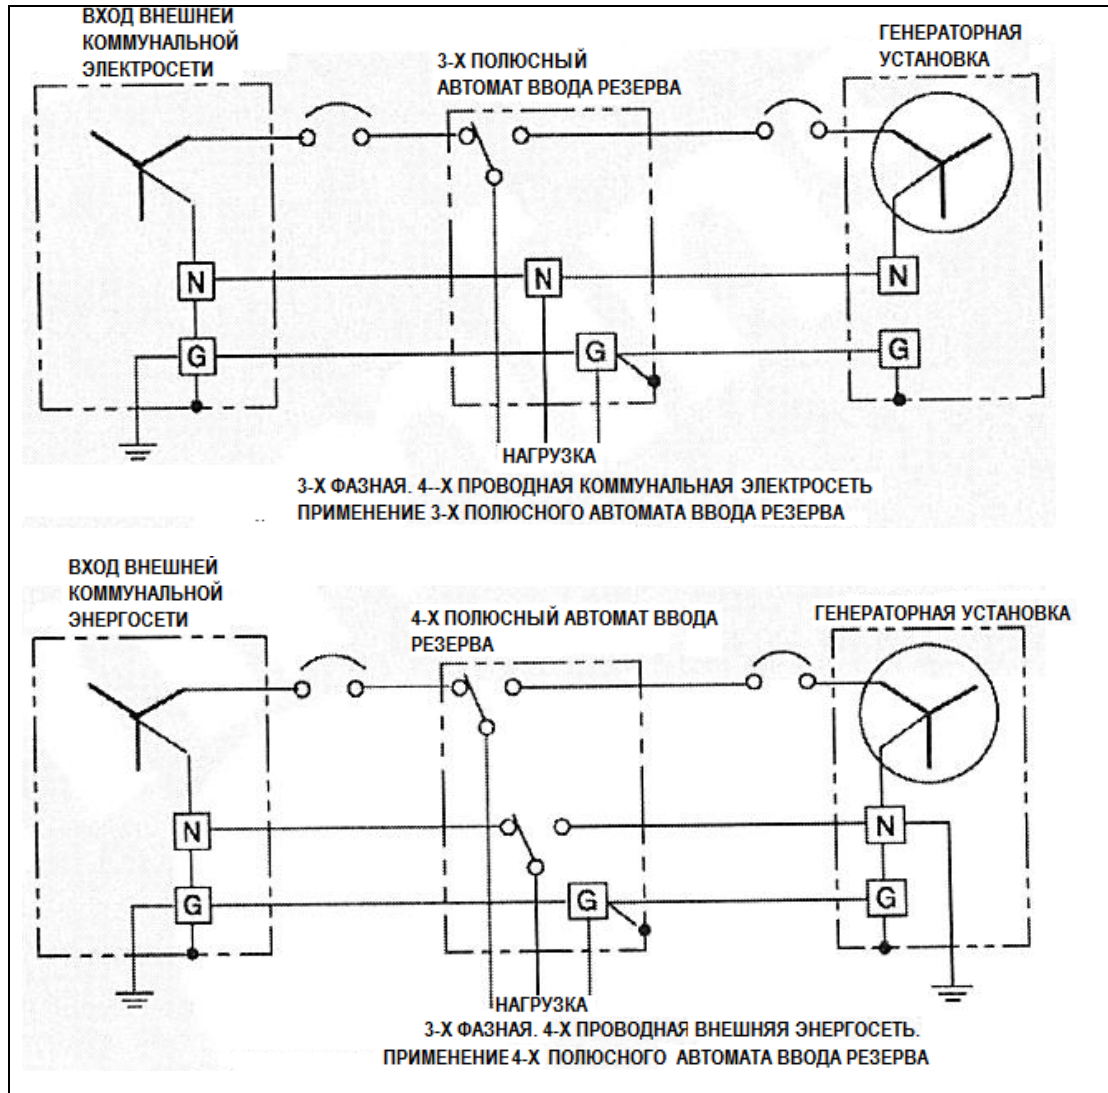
ВХОД ВНЕШНЕЙ КОММУНАЛЬНОЙ ЭЛЕКТРОСЕТИ

3-Х ПОЛЮСНЫЙ АВТОМАТ ВВОДА РЕЗЕРВА

ГЕНЕРАТОРНАЯ УСТАНОВКА

N

N

N

G

G

G

НАГРУЗКА

3-Х ФАЗНАЯ. 4--Х ПРОВОДНАЯ КОММУНАЛЬНАЯ ЭЛЕКТРОСЕТЬ
ПРИМЕНЕНИЕ 3-Х ПОЛЮСНОГО АВТОМАТА ВВОДА РЕЗЕРВА

ВХОД ВНЕШНЕЙ КОММУНАЛЬНОЙ ЭНЕРГОСЕТИ

4-Х ПОЛЮСНЫЙ АВТОМАТ ВВОДА РЕЗЕРВА

ГЕНЕРАТОРНАЯ УСТАНОВКА

N

N

G

G

G

НАГРУЗКА

3-Х ФАЗНАЯ. 4-Х ПРОВОДНАЯ ВНЕШНЯЯ ЭНЕРГОСЕТЬ.
ПРИМЕНЕНИЕ 4-Х ПОЛЮСНОГО АВТОМАТА ВВОДА РЕЗЕРВА